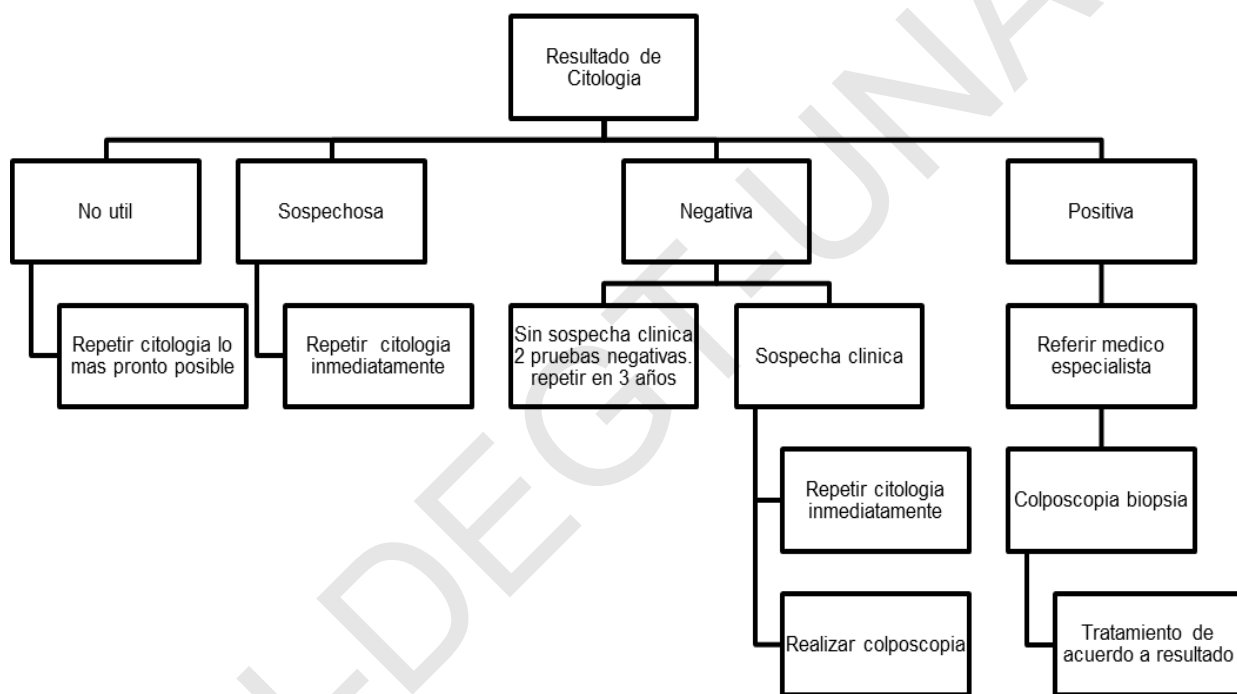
Resultado de Citologia

No util

Repetir citologia lo mas pronto posible

Sospechosa

Repetir citologia inmediatamente

Negativa

Sin sospecha clinica 2 pruebas negativas. repetir en 3 años

Sospecha clinica

Repetir citologia inmediatamente

Realizar colposcopia

Positiva

Referir medico especialista

Colposcopia biopsia

Tratamiento de acuerdo a resultado

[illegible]-DEGT-UNA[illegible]